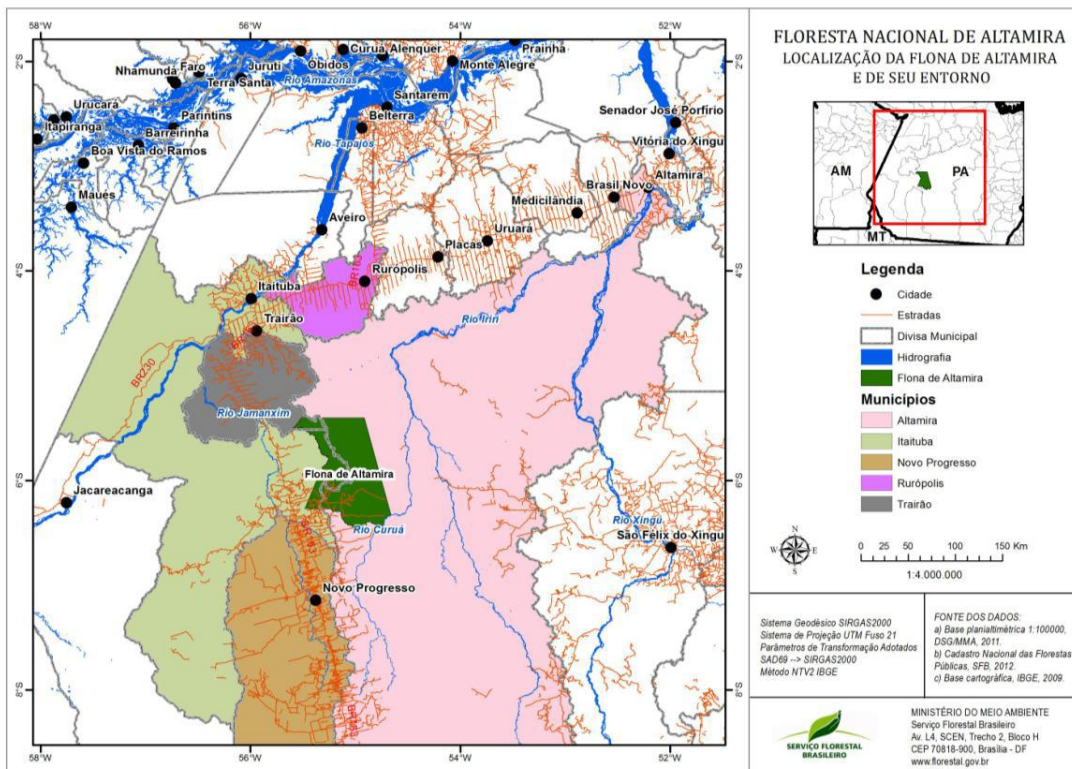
FLORESTA NACIONAL DE ALTAMIRA
LOCALIZAÇÃO DA FLONA DE ALTAMIRA
E DE SEU ENTORNO

AM
PA
MT

Legenda
Cidade
Estradas
Divisa Municipal
Hidrografia
Flona de Altamira

Municípios
Altamira
Itaituba
Novo Progresso
Rurópolis
Trairão

0 25 50 100 150 Km
1:4.000.000

58°W 56°W 54°W 52°W
2°S 4°S 6°S 8°S

Nhamundá Faro Juruti Óbidos Curuá Alenquer Prainha Terra Santa Rio Amazonas Monte Alegre Urucará Itapiranga Parintins Barreirinha Santarém Belterra Boa Vista do Ramos Senador José Porfírio Vitória do Xingu Altamira Maués Rio Tapajós Brasil Novo Medicilândia Aveiro Uruará Placas Rurópolis Itaituba Trairão Rio Iriri BR230 Rio Jamanxim Flona de Altamira Jacareacanga Rio Curuá Rio Xingu São Félix do Xingu Novo Progresso BR163

Sistema Geodésico SIRGAS2000
Sistema de Projeção UTM Fuso 21
Parâmetros de Transformação Adotados
SAD69 --> SIRGAS2000
Método NTV2 IBGE

FONTE DOS DADOS:
a) Base planialtimétrica 1:100000, DSG/MMA, 2011.
b) Cadastro Nacional das Florestas Públicas, SFB, 2012.
c) Base cartográfica, IBGE, 2009.

SERVIÇO FLORESTAL BRASILEIRO

MINISTÉRIO DO MEIO AMBIENTE
Serviço Florestal Brasileiro
Av. L4, SCEN, Trecho 2, Bloco H
CEP 70818-900, Brasília - DF
www.florestal.gov.br